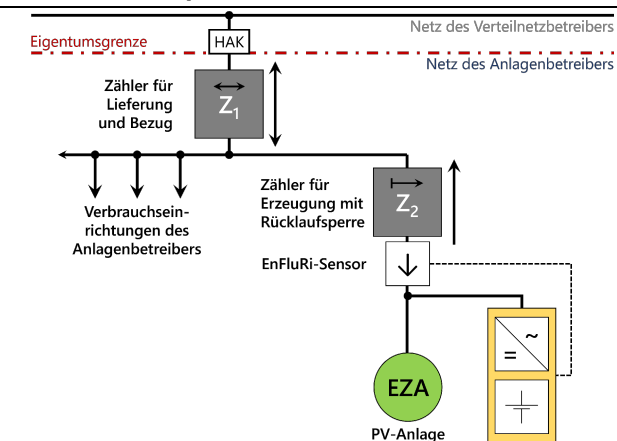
Netz des Verteilnetzbetreibers

Eigentumsgrenze

HAK

Netz des Anlagenbetreibers

Zähler für Lieferung und Bezug

$Z_1$

Verbrauchseinrichtungen des Anlagenbetreibers

Zähler für Erzeugung mit Rücklaufsperre

$Z_2$

EnFluRi-Sensor

= ~

EZA

PV-Anlage